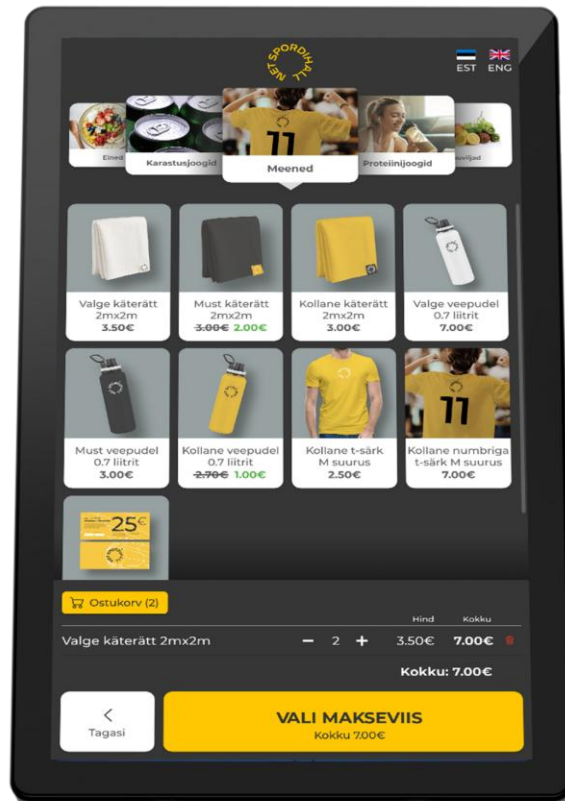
NET SPORDIHALL

EST ENG

Eined

Karastusjoogid

Meened

Proteiinijoogid

uviljad

Valge käterätt 2mx2m
3.50€

Must käterätt 2mx2m
~~3.00€~~ 2.00€

Kollane käterätt 2mx2m
3.00€

Valge veepudel 0.7 liitrit
7.00€

Must veepudel 0.7 liitrit
3.00€

Kollane veepudel 0.7 liitrit
~~2.70€~~ 1.00€

Kollane t-särk M suurus
2.50€

11

Kollane numbriga t-särk M suurus
7.00€

25€

Ostukorv (2)

| | | Hind | Kokku |
|---|---|---|---|
| Valge käterätt 2mx2m | − 2 + | 3.50€ | 7.00€ |

Kokku: 7.00€

Tagasi

VALI MAKSEVIIS
Kokku 7.00€